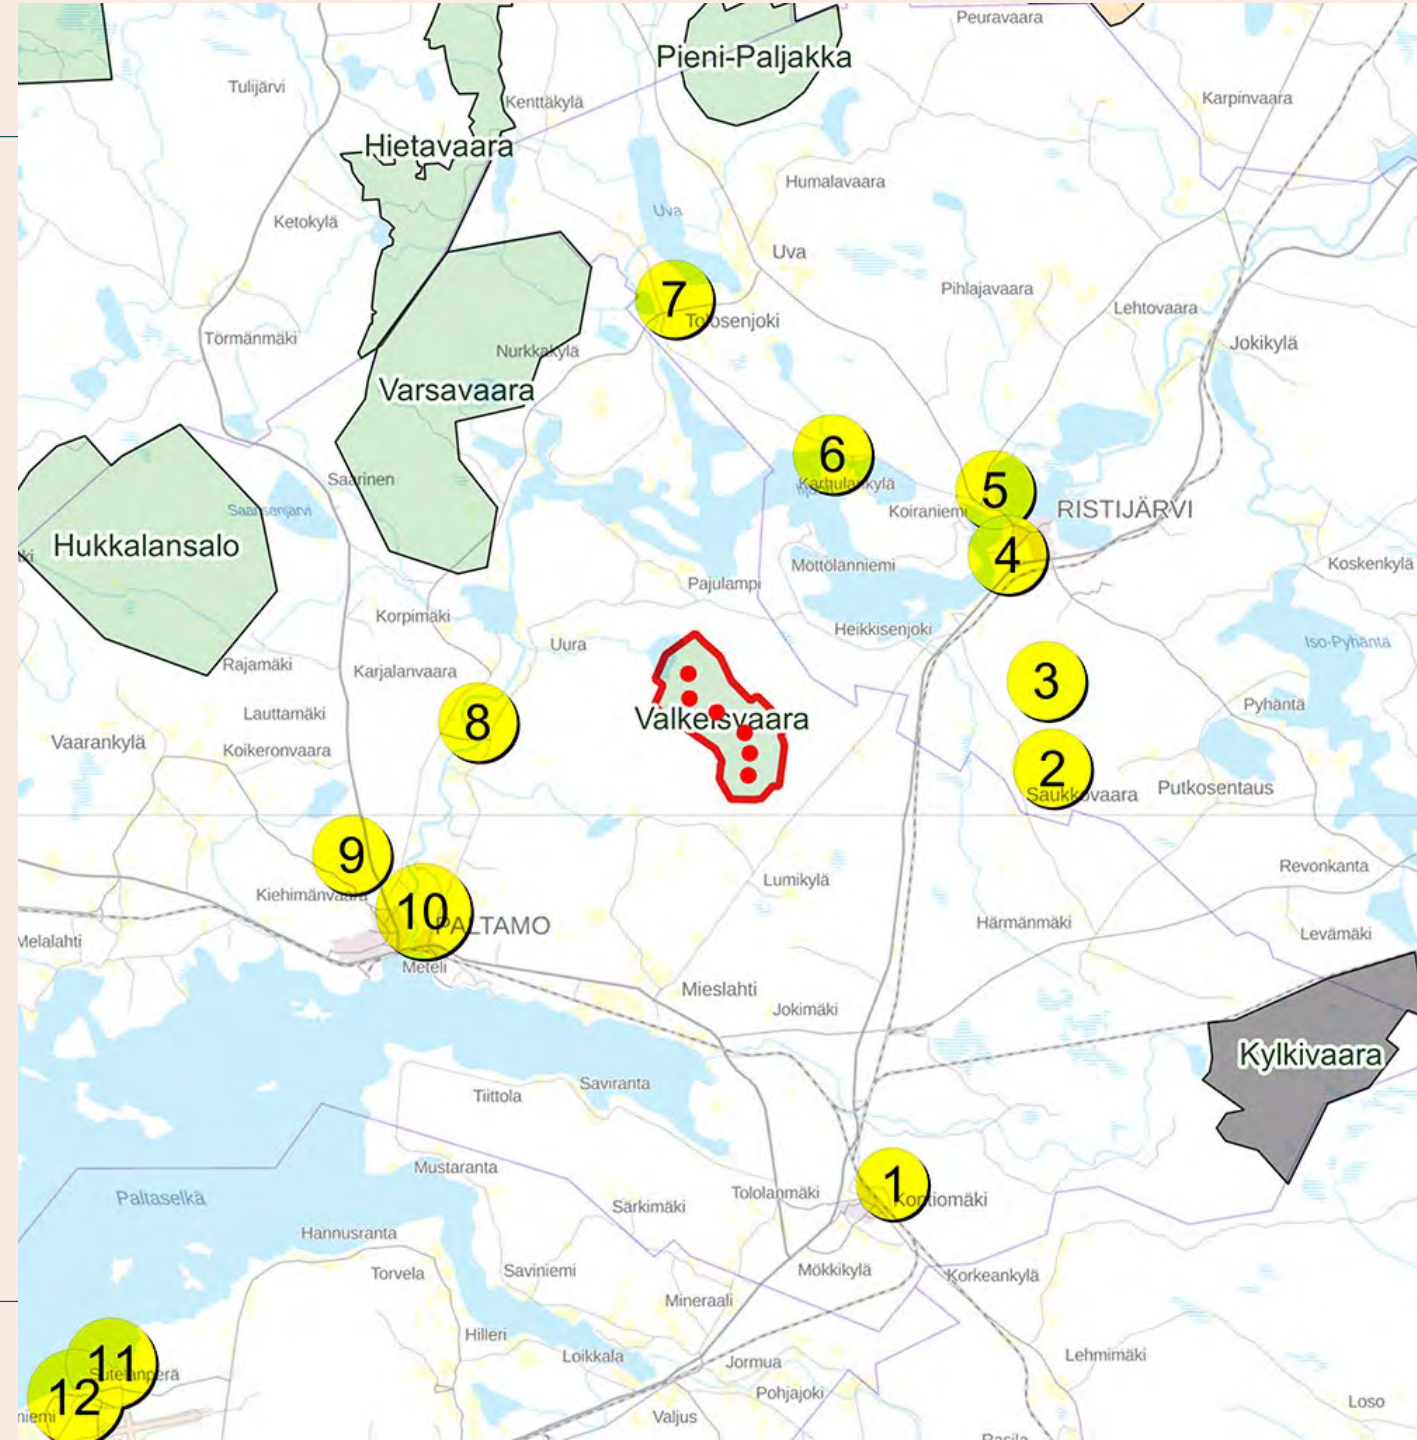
Peuravaara
Pieni-Paljakka
Tulijärvi
Kenttäkylä
Karpinvaara
Hietavaara
Humalavaara
Uva
Ketokylä
Uva
7
Tolosenjoki
Pihlajavaara
Lehtovaara
Törmänmäki
Nurkkakylä
Jokikylä
Varsavaara
6
Karhulankylä
5
Saarinen
Koiraniemi
RISTIJÄRVI
Saarisenjärvi
Hukkalansalo
4
Mottolanniemi
Koskenkylä
Pajulampi
Korpimäki
Heikkisenjoki
Iso-Pyhäntä
Uura
Rajamäki
Karjalanvaara
3
Pyhäntä
8
Lauttamäki
Valkeisvaara
Vaarankylä
Koikeronvaara
2
Saukkovaara
Putkosentaus
9
Lumikylä
Revonkanta
Kiehimänvaara
10
PALTAMO
Härmänmäki
Levämäki
Melalahti
Meteli
Mieslahti
Jokimäki
Kylkivaara
Saviranta
Tiittola
1
Kontiomäki
Mustaranta
Paltaselkä
Tololanmäki
Sarkimäki
Hannusranta
Torvela
Saviniemi
Mökkikylä
Korkeankylä
Mineraali
Hilleri
11
Sutelanperä
Loikkala
Jormua
Lehmimäki
12
niemi
Pohjajoki
Valjus
Loso
Rasila